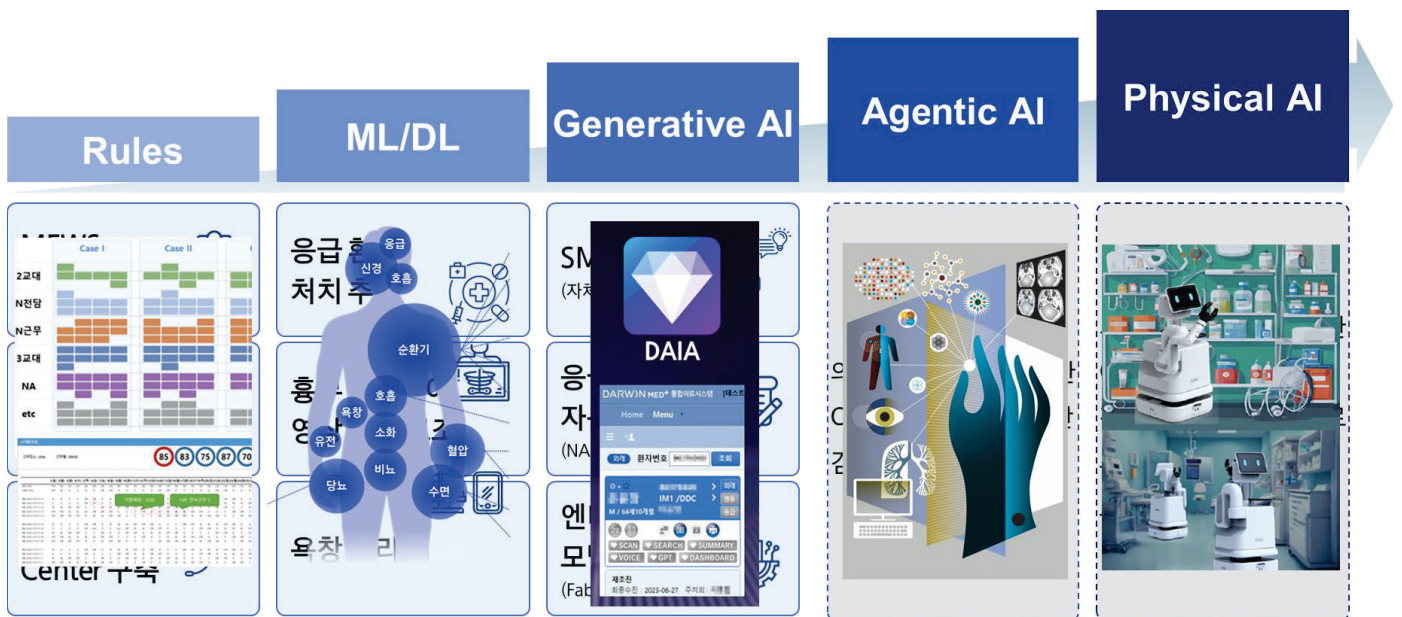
Rules

ML/DL

Generative AI

Agentic AI

Physical AI

MEWS

Case I

Case II

2교대

N전담

N근무

3교대

NA

etc

85 83 75 87 70

Center 구축

응급 환자 처치 주

응급

신경

호흡

순환기

호흡

욕창

소화

유전

혈압

비뇨

당뇨

수면

흉

영

욕창 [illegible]

SM

(자체

DAIA

DARWIN MED+ 통합의료시스템

Home Menu

외래 환자번호 조회

IM1 /DDC

M / 64세10개월

SCAN SEARCH SUMMARY

VOICE GPT DASHBOARD

재조진

2023-06-27

응

자

(NA

엔

모

(Fab